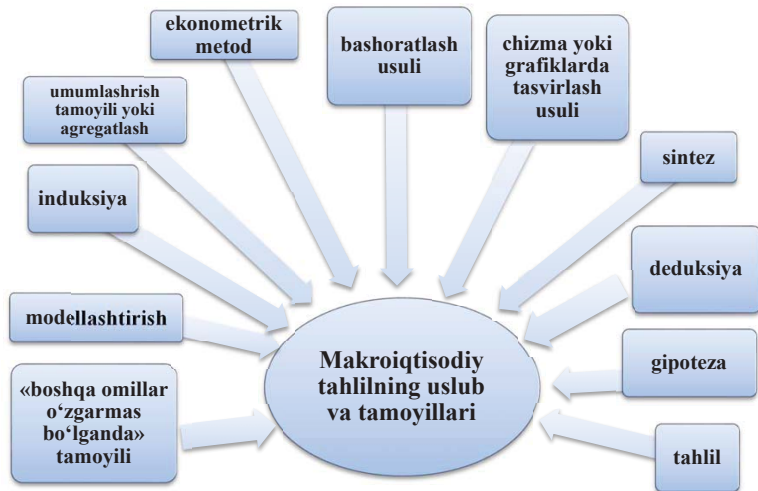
ekonometrik metod

bashoratlash usuli

chizma yoki grafiklarda tasvirlash usuli

umumlashrish tamoyili yoki agregatlash

induksiya

sintez

deduksiya

modellashtirish

Makroiqtisodiy tahlilning uslub va tamoyillari

gipoteza

«boshqa omillar o‘zgarmas bo‘lganda» tamoyili

tahlil